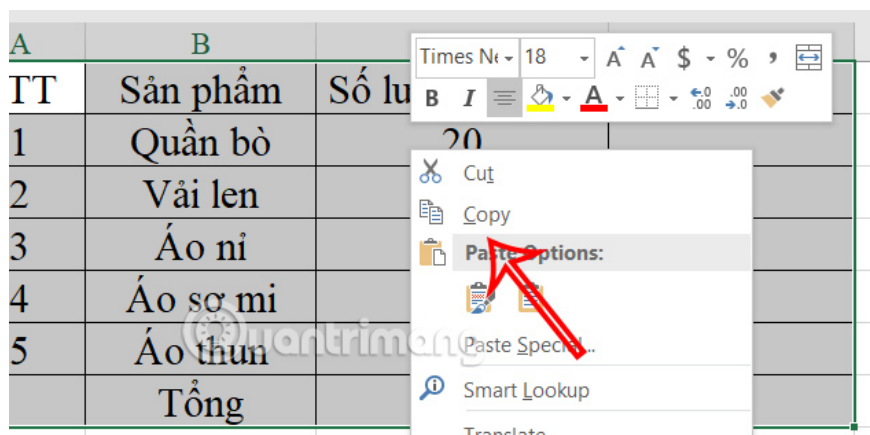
A B

TT | Sản phẩm | Số lư
1 | Quần bò | 20
2 | Vải len
3 | Áo nỉ
4 | Áo sơ mi
5 | Áo thun
Tổng

Times Ne 18 A A $ % ,
B I A

Cut
Copy
Paste Options:
Paste Special...
Smart Lookup
Translate

Quantrimang